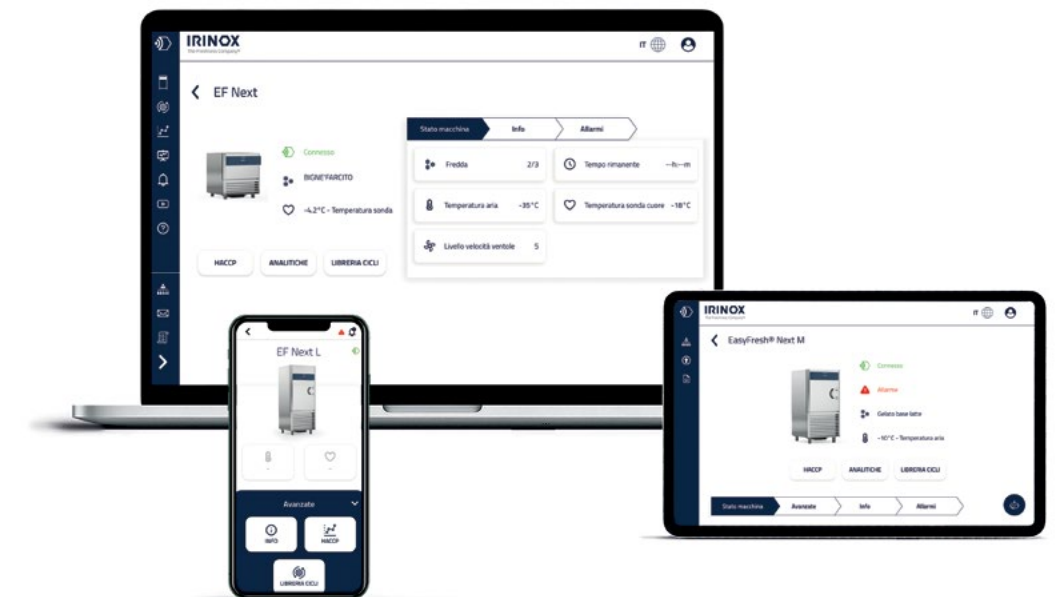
IRINOX
The Freshness Company

IT

EF Next

Connesso
BIGNE'FARCITO
-4,2°C - Temperatura sonda

HACCP
ANALITICHE
LIBRERIA CICLI

Stato macchina
Info
Allarmi

Fredda 2/3
Tempo rimanente --h--m
Temperatura aria -35°C
Temperatura sonda cuore -18°C
Livello velocità ventole 5

EF Next L

Avanzate
INFO
HACCP
LIBRERIA CICLI

IRINOX
The Freshness Company

IT

EasyFresh® Next M

Connesso
Allarme
Gelato base latte
- 10°C - Temperatura aria

HACCP
ANALITICHE
LIBRERIA CICLI

Stato macchina
Avanzate
Info
Allarmi